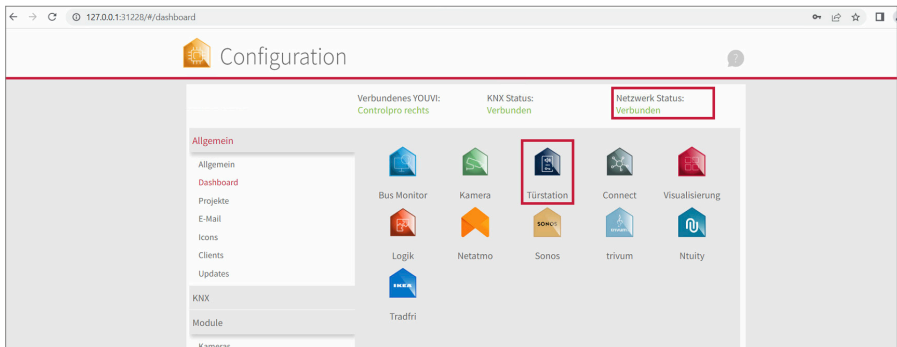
127.0.0.1:31228/#/dashboard

Configuration

?

Verbundenes YOUVI:
Controlpro rechts

KNX Status:
Verbunden

Netzwerk Status:
Verbunden

Allgemein

Allgemein
Dashboard
Projekte
E-Mail
Icons
Clients
Updates

KNX

Module

Kameras

Bus Monitor
Kamera
Türstation
Connect
Visualisierung
SONOS
Logik
Netatmo
Sonos
trivum
Ntuity
IKEA
Tradfri